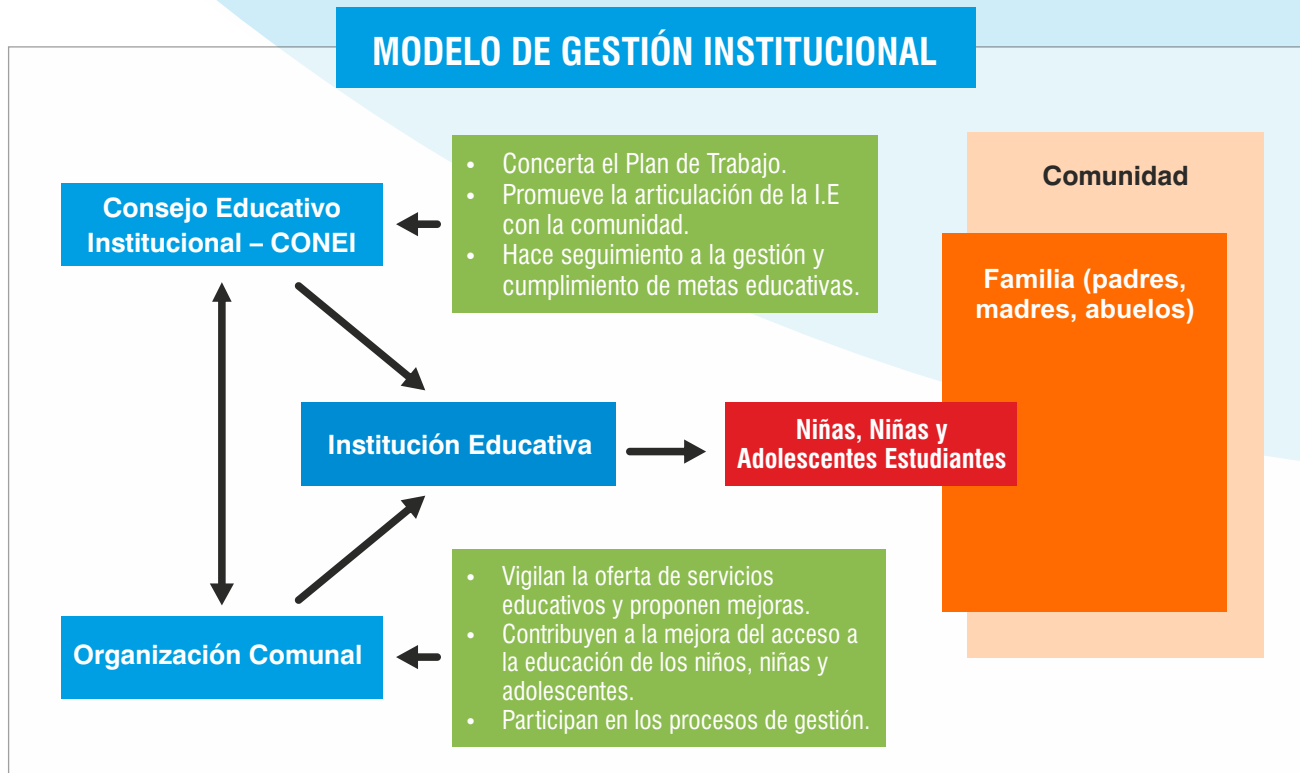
MODELO DE GESTIÓN INSTITUCIONAL

Consejo Educativo Institucional – CONEI

- Concerta el Plan de Trabajo.
- Promueve la articulación de la I.E con la comunidad.
- Hace seguimiento a la gestión y cumplimiento de metas educativas.

Comunidad

Familia (padres, madres, abuelos)

Institución Educativa

Niñas, Niñas y Adolescentes Estudiantes

Organización Comunal

- Vigilan la oferta de servicios educativos y proponen mejoras.
- Contribuyen a la mejora del acceso a la educación de los niños, niñas y adolescentes.
- Participan en los procesos de gestión.